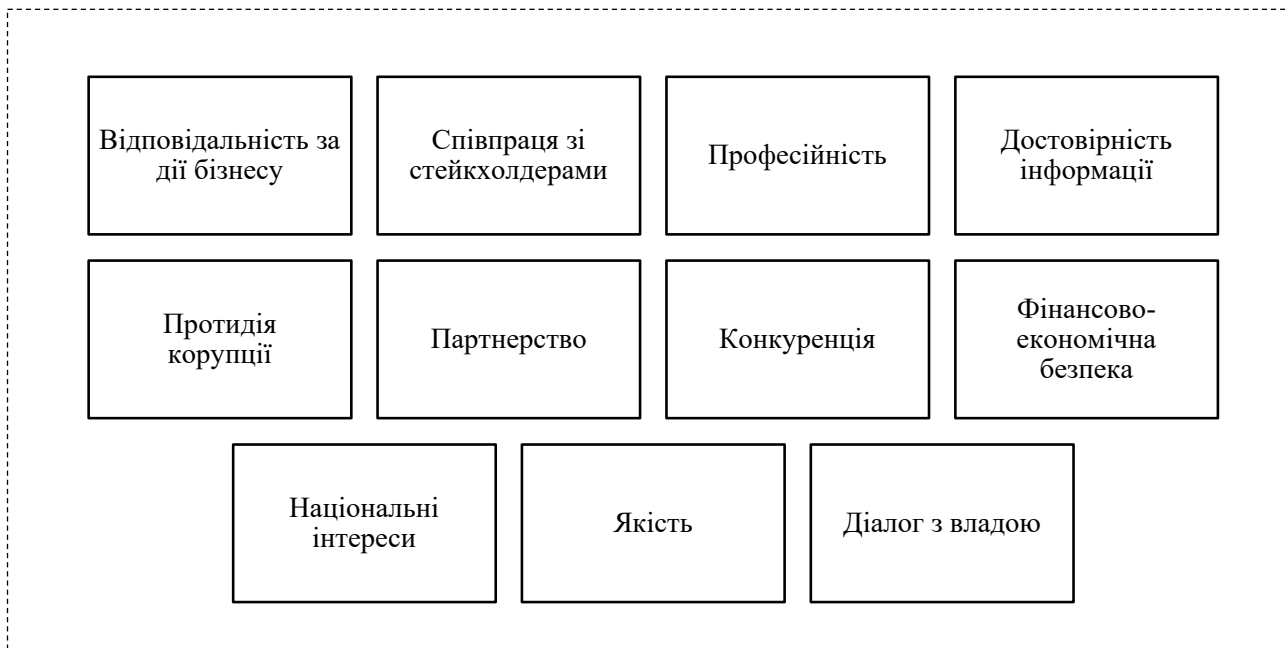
Відповідальність за дії бізнесу

Співпраця зі стейкхолдерами

Професійність

Достовірність інформації

Протидія корупції

Партнерство

Конкуренція

Фінансово-економічна безпека

Національні інтереси

Якість

Діалог з владою